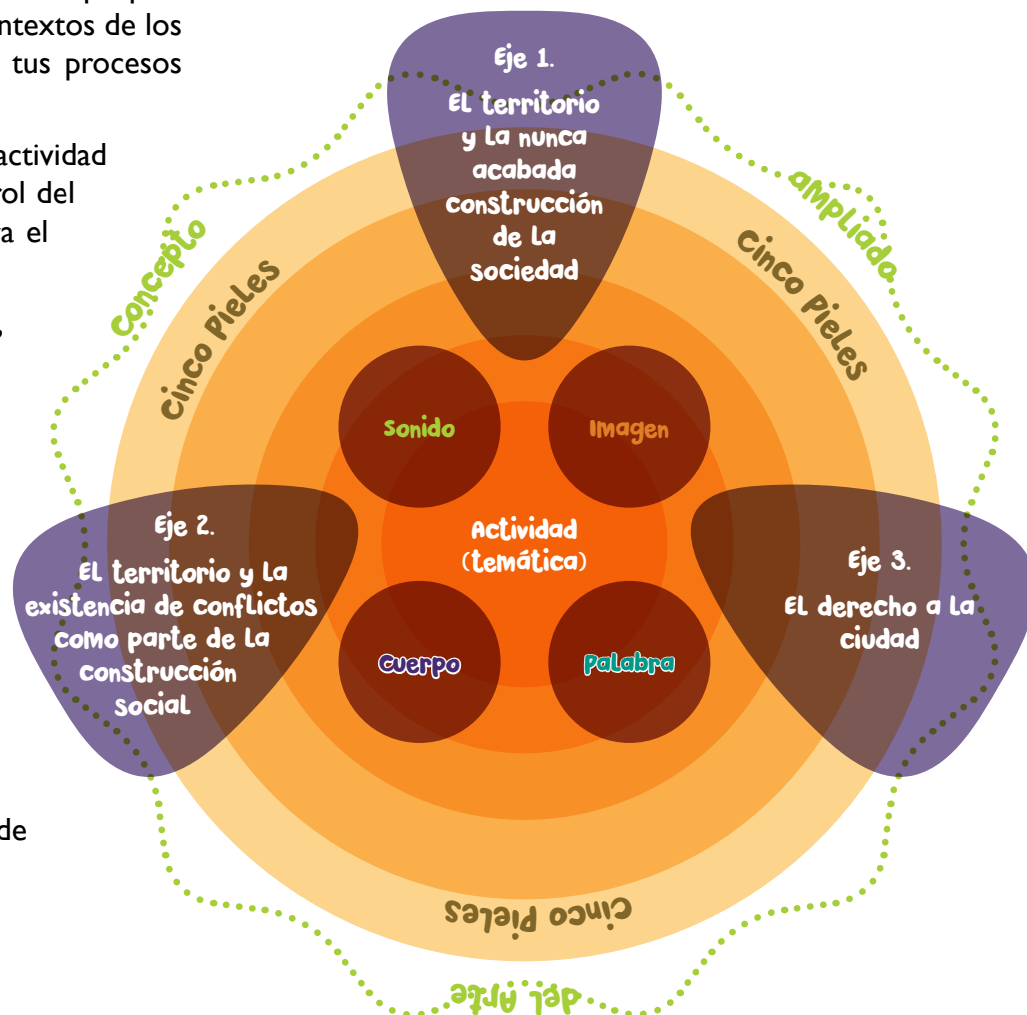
ntextos de los
tus procesos

actividad
rol del
a el

de

Eje 1.
El territorio y la nunca acabada construcción de la sociedad

Concepto
ampliado
del Arte

Cinco Pieles
Cinco Pieles
Cinco Pieles

Sonido
Imagen
Actividad (temática)
Cuerpo
Palabra

Eje 2.
El territorio y la existencia de conflictos como parte de la construcción social

Eje 3.
El derecho a la ciudad